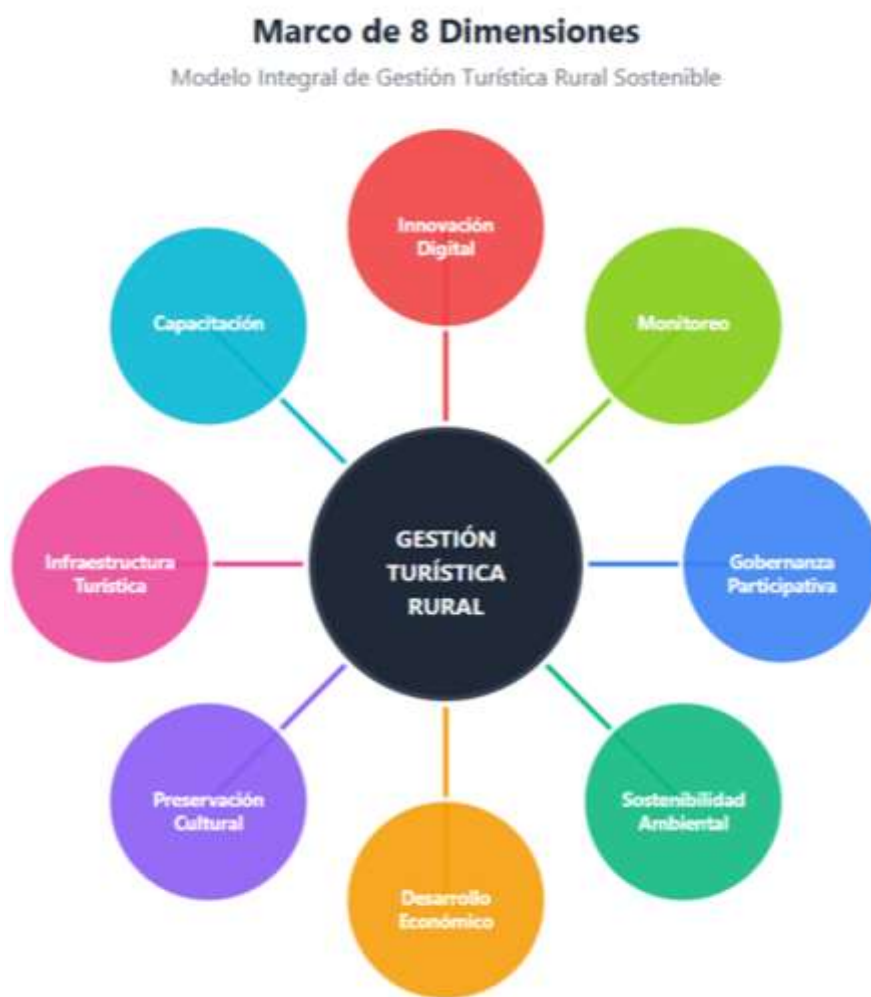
Marco de 8 Dimensiones

Modelo Integral de Gestión Turística Rural Sostenible

Innovación Digital

Capacitación

Monitoreo

Infraestructura Turística

GESTIÓN TURÍSTICA RURAL

Gobernanza Participativa

Preservación Cultural

Sostenibilidad Ambiental

Desarrollo Económico